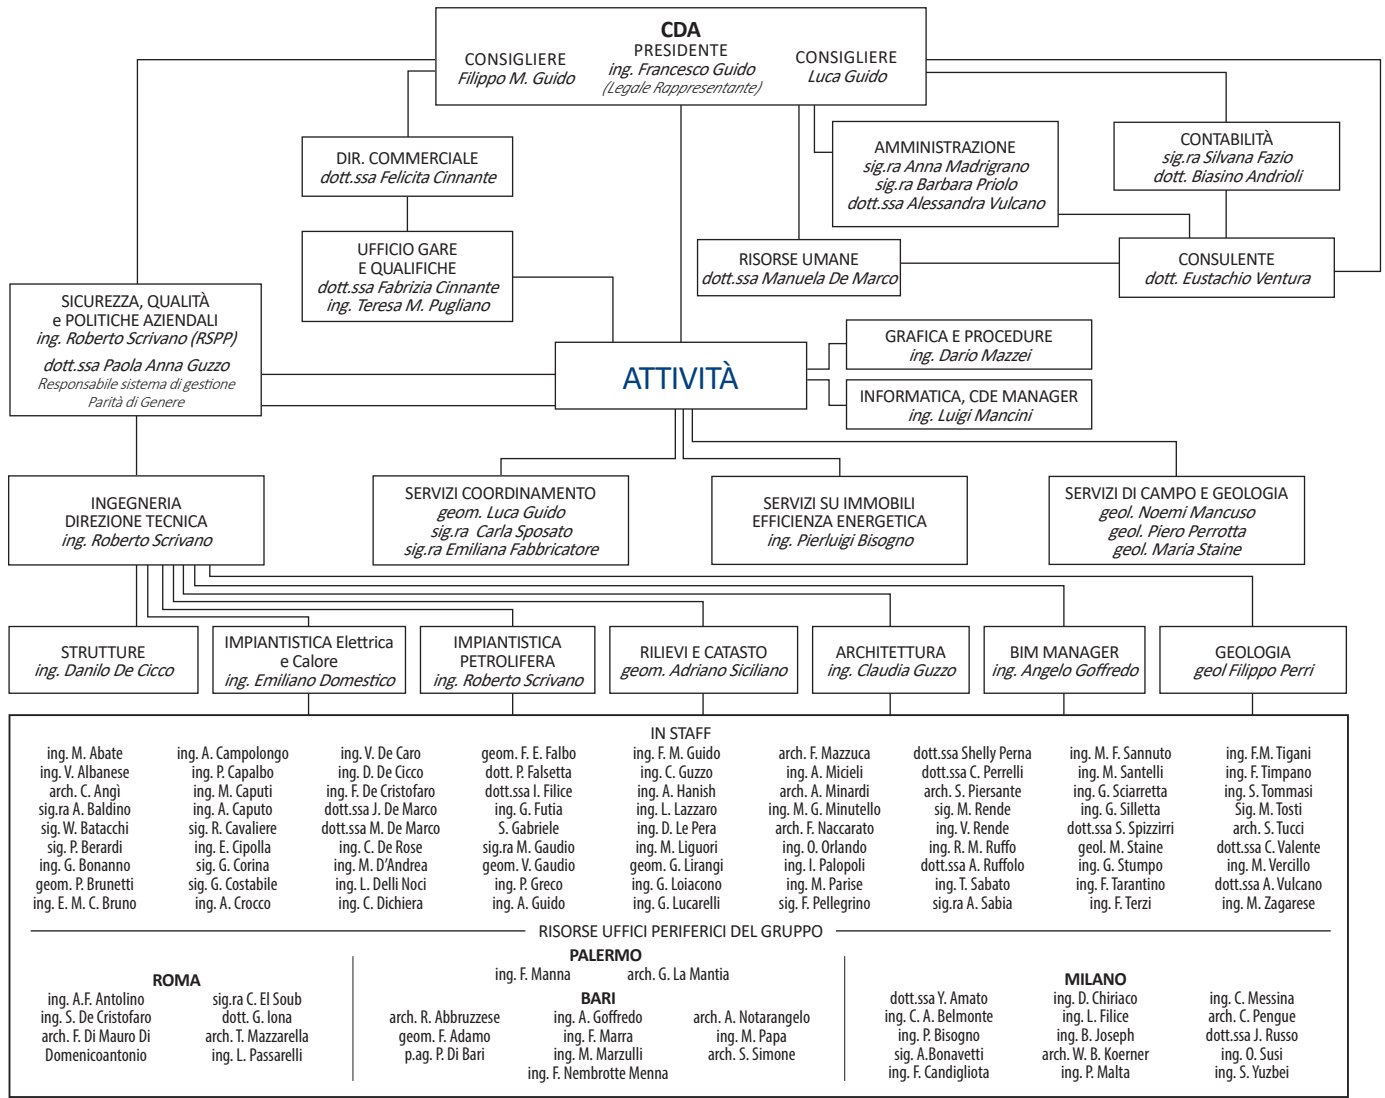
CDA
CONSIGLIERE
Filippo M. Guido
PRESIDENTE
ing. Francesco Guido
(Legale Rappresentante)
CONSIGLIERE
Luca Guido

DIR. COMMERCIALE
dott.ssa Felicita Cinnante

UFFICIO GARE
E QUALIFICHE
dott.ssa Fabrizia Cinnante
ing. Teresa M. Pugliano

AMMINISTRAZIONE
sig.ra Anna Madrigrano
sig.ra Barbara Priolo
dott.ssa Alessandra Vulcano

CONTABILITÀ
sig.ra Silvana Fazio
dott. Biasino Andrioli

RISORSE UMANE
dott.ssa Manuela De Marco

CONSULENTE
dott. Eustachio Ventura

SICUREZZA, QUALITÀ
e POLITICHE AZIENDALI
ing. Roberto Scrivano (RSPP)
dott.ssa Paola Anna Guzzo
Responsabile sistema di gestione
Parità di Genere

ATTIVITÀ

GRAFICA E PROCEDURE
ing. Dario Mazzei

INFORMATICA, CDE MANAGER
ing. Luigi Mancini

INGEGNERIA
DIREZIONE TECNICA
ing. Roberto Scrivano

SERVIZI COORDINAMENTO
geom. Luca Guido
sig.ra Carla Sposato
sig.ra Emiliana Fabbricatore

SERVIZI SU IMMOBILI
EFFICIENZA ENERGETICA
ing. Pierluigi Bisogno

SERVIZI DI CAMPO E GEOLOGIA
geol. Noemi Mancuso
geol. Piero Perrotta
geol. Maria Staine

STRUTTURE
ing. Danilo De Cicco

IMPIANTISTICA Elettrica
e Calore
ing. Emiliano Domestico

IMPIANTISTICA
PETROLIFERA
ing. Roberto Scrivano

RILIEVI E CATASTO
geom. Adriano Siciliano

ARCHITETTURA
ing. Claudia Guzzo

BIM MANAGER
ing. Angelo Goffredo

GEOLOGIA
geol Filippo Perri

IN STAFF
ing. M. Abate
ing. V. Albanese
arch. C. Angì
sig.ra A. Baldino
sig. W. Batacchi
sig. P. Berardi
ing. G. Bonanno
geom. P. Brunetti
ing. E. M. C. Bruno

ing. A. Campolongo
ing. P. Capalbo
ing. M. Caputi
ing. A. Caputo
sig. R. Cavaliere
ing. E. Cipolla
sig. G. Corina
sig. G. Costabile
ing. A. Crocco

ing. V. De Caro
ing. D. De Cicco
ing. F. De Cristofaro
dott.ssa J. De Marco
dott.ssa M. De Marco
ing. C. De Rose
ing. M. D'Andrea
ing. L. Delli Noci
ing. C. Dichiera

geom. F. E. Falbo
dott. P. Falsetta
dott.ssa I. Filice
ing. G. Futia
S. Gabriele
sig.ra M. Gaudio
geom. V. Gaudio
ing. P. Greco
ing. A. Guido

ing. F. M. Guido
ing. C. Guzzo
ing. A. Hanish
ing. L. Lazzaro
ing. D. Le Pera
ing. M. Liguori
geom. G. Lirangi
ing. G. Loiacono
ing. G. Lucarelli

arch. F. Mazzuca
ing. A. Micieli
arch. A. Minardi
ing. M. G. Minutello
arch. F. Naccarato
ing. O. Orlando
ing. I. Palopoli
ing. M. Parise
sig. F. Pellegrino

dott.ssa Shelly Perna
dott.ssa C. Perrelli
arch. S. Piersante
sig. M. Rende
ing. V. Rende
ing. R. M. Ruffo
dott.ssa A. Ruffolo
ing. T. Sabato
sig.ra A. Sabia

ing. M. F. Sannuto
ing. M. Santelli
ing. G. Sciarretta
ing. G. Silletta
dott.ssa S. Spizzirri
geol. M. Staine
ing. G. Stumpo
ing. F. Tarantino
ing. F. Terzi

ing. F.M. Tigani
ing. F. Timpano
ing. S. Tommasi
Sig. M. Tosti
arch. S. Tucci
dott.ssa C. Valente
ing. M. Vercillo
dott.ssa A. Vulcano
ing. M. Zagarese

RISORSE UFFICI PERIFERICI DEL GRUPPO

ROMA
ing. A.F. Antolino
ing. S. De Cristofaro
arch. F. Di Mauro Di Domenicoantonio
sig.ra C. El Soub
dott. G. Iona
arch. T. Mazzarella
ing. L. Passarelli

PALERMO
ing. F. Manna
arch. G. La Mantia

BARI
arch. R. Abbruzzese
geom. F. Adamo
p.ag. P. Di Bari
ing. A. Goffredo
ing. F. Marra
ing. M. Marzulli
ing. F. Nembrotte Menna
arch. A. Notarangelo
ing. M. Papa
arch. S. Simone

MILANO
dott.ssa Y. Amato
ing. C. A. Belmonte
ing. P. Bisogno
sig. A.Bonavetti
ing. F. Candigliota
ing. D. Chiriaco
ing. L. Filice
ing. B. Joseph
arch. W. B. Koerner
ing. P. Malta
ing. C. Messina
arch. C. Pengue
dott.ssa J. Russo
ing. O. Susi
ing. S. Yuzbei